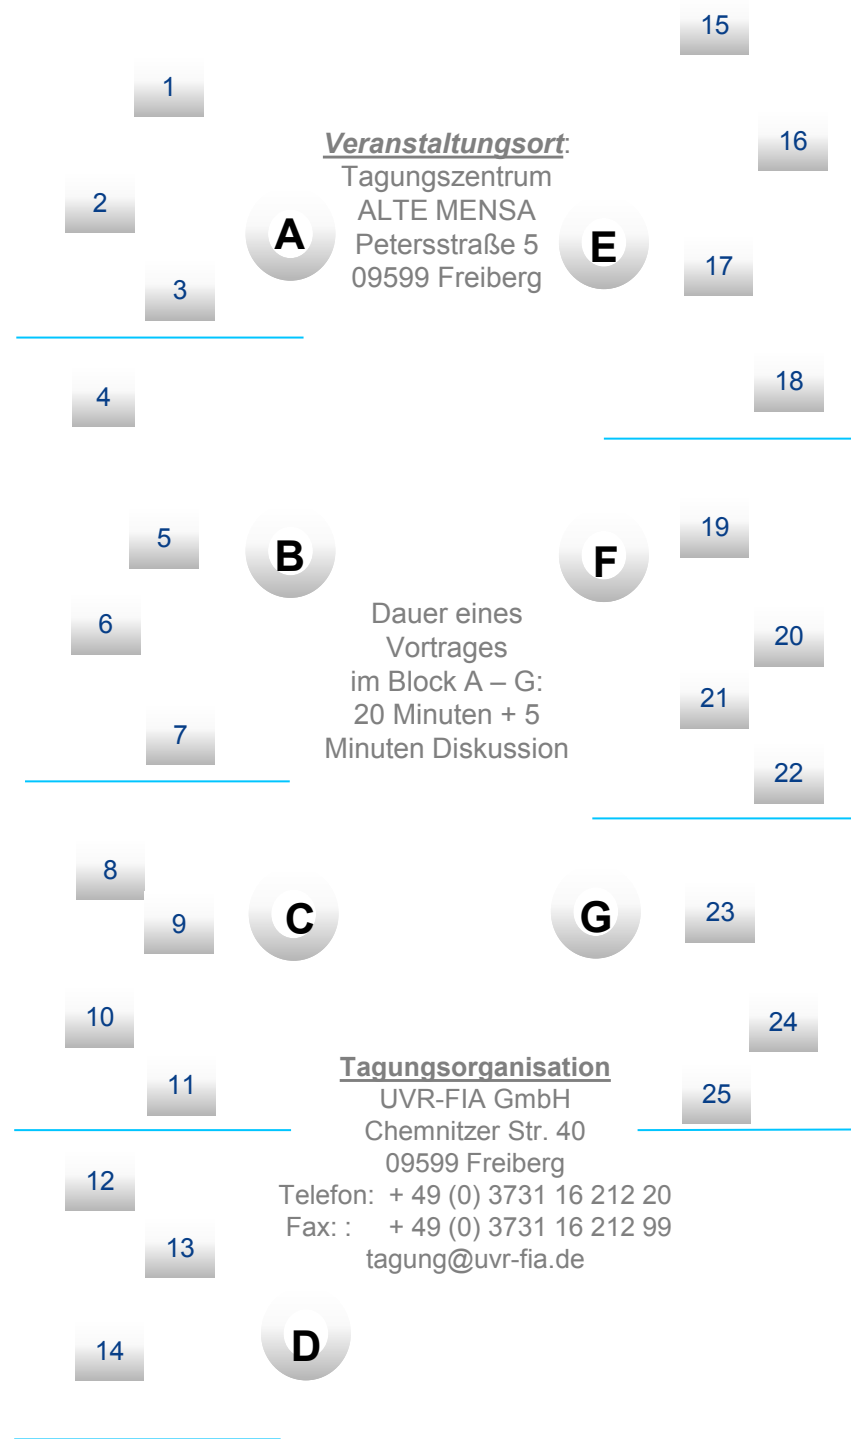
15

1

Veranstaltungsort:
Tagungszentrum
ALTE MENSA
Petersstraße 5
09599 Freiberg

16

2

A

E

17

3

4

18

5

B

F

19

6

Dauer eines Vortrages im Block A – G: 20 Minuten + 5 Minuten Diskussion

20

21

7

22

8

9

C

G

23

10

24

Tagungsorganisation
UVR-FIA GmbH
Chemnitzer Str. 40
09599 Freiberg
Telefon: + 49 (0) 3731 16 212 20
Fax: : + 49 (0) 3731 16 212 99
tagung@uvr-fia.de

11

25

12

13

14

D